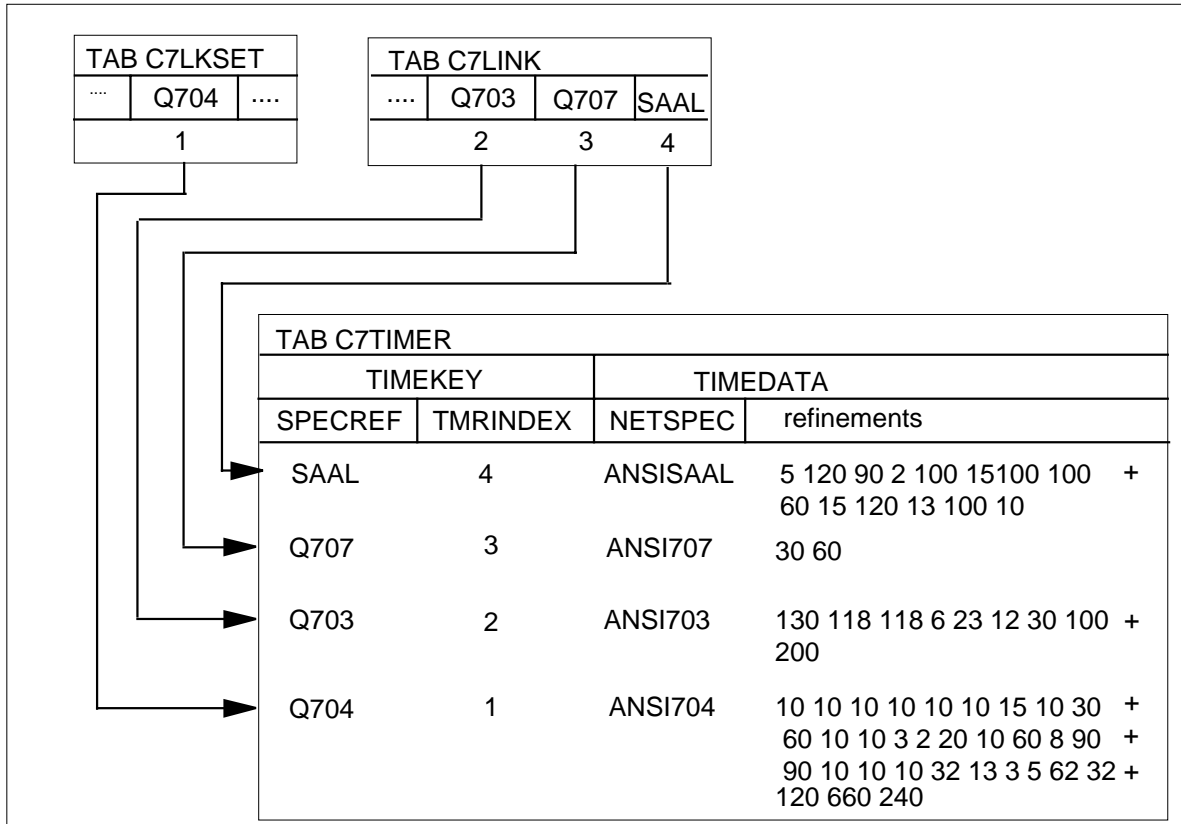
TAB C7LKSET

| .... | Q704 | .... |
|---|---|---|
| | 1 | |

TAB C7LINK

| .... | Q703 | Q707 | SAAL |
|---|---|---|---|
| | 2 | 3 | 4 |

TAB C7TIMER

| TIMEKEY | | TIMEDATA | |
|---|---|---|---|
| SPECREF | TMRINDEX | NETSPEC | refinements |
| SAAL | 4 | ANSISAAL | 5 120 90 2 100 15100 100 + 60 15 120 13 100 10 |
| Q707 | 3 | ANSI707 | 30 60 |
| Q703 | 2 | ANSI703 | 130 118 118 6 23 12 30 100 + 200 |
| Q704 | 1 | ANSI704 | 10 10 10 10 10 10 15 10 30 + 60 10 10 3 2 20 10 60 8 90 + 90 10 10 10 32 13 3 5 62 32 + 120 660 240 |